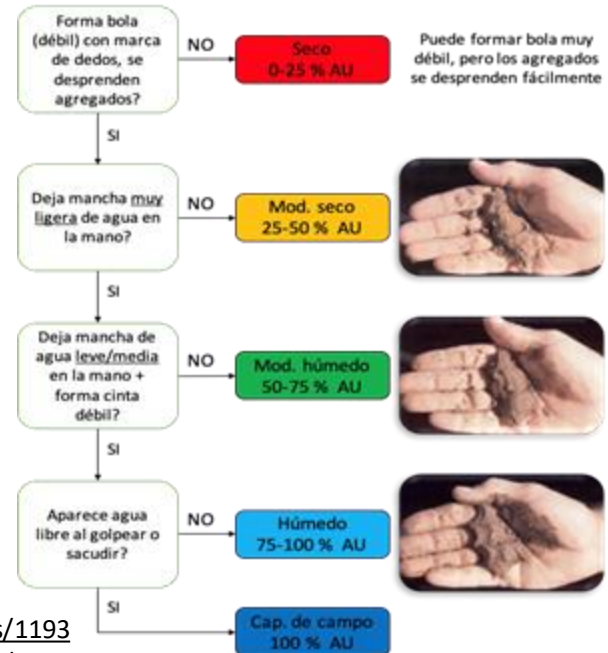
Forma bola (débil) con marca de dedos, se desprenden agregados?

NO

Seco
0-25 % AU

Puede formar bola muy débil, pero los agregados se desprenden fácilmente

SI

Deja mancha muy ligera de agua en la mano?

NO

Mod. seco
25-50 % AU

SI

Deja mancha de agua leve/media en la mano + forma cinta débil?

NO

Mod. húmedo
50-75 % AU

SI

Aparece agua libre al golpear o sacudir?

NO

Húmedo
75-100 % AU

SI

Cap. de campo
100 % AU

s/1193